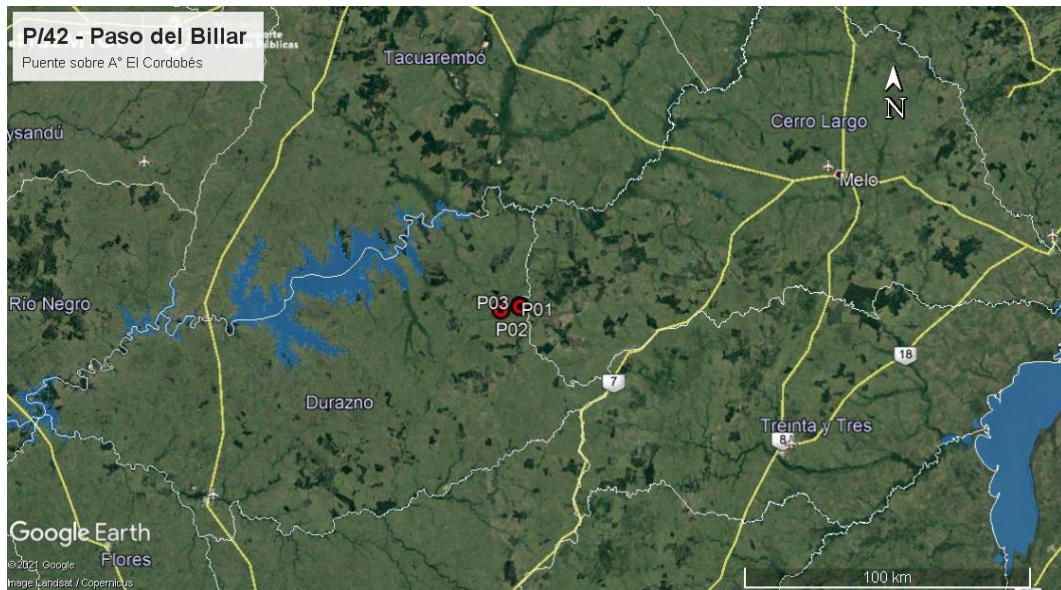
P/42 - Paso del Billar
Puente sobre A° El Cordobés

Tacuarembó

N

Cerro Largo

ysandú

Melo

Río Negro

P03 P01
P02

18

7

Durazno

Treinta y Tres

8

Google Earth
© 2021 Google
Image Landsat / Copernicus

Flores

100 km